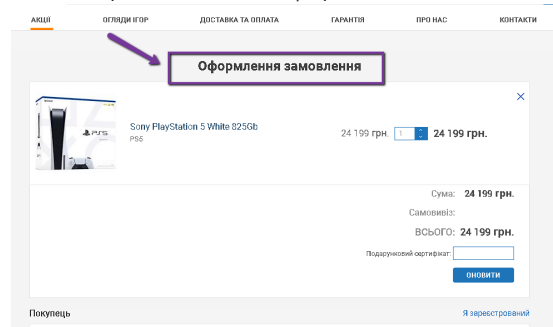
АКЦІЇ ОГЛЯДИ ІГОР ДОСТАВКА ТА ОПЛАТА ГАРАНТІЯ ПРО НАС КОНТАКТИ

Оформлення замовлення

Sony PlayStation 5 White 825Gb
PS5

24 199 грн. 1 24 199 грн.

Сума: 24 199 грн.
Самовивіз:
ВСЬОГО: 24 199 грн.
Подарунковий сертифікат:
ОНОВИТИ

Покупець
Я зареєстрований